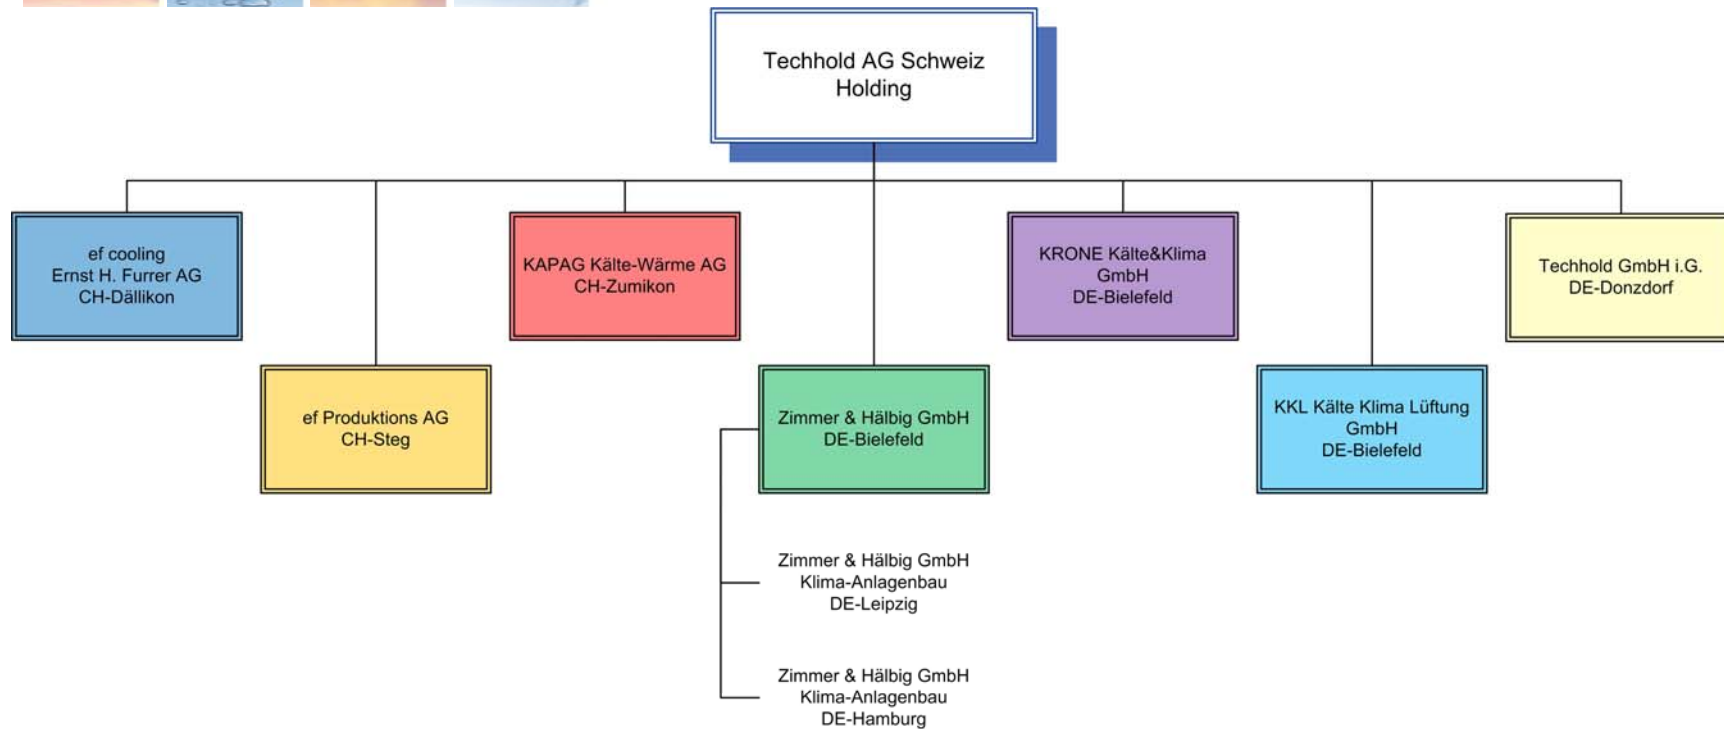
Techhold AG Schweiz
Holding

ef cooling
Ernst H. Furrer AG
CH-Dällikon

ef Produktions AG
CH-Steg

KAPAG Kälte-Wärme AG
CH-Zumikon

Zimmer & Hälbig GmbH
DE-Bielefeld

Zimmer & Hälbig GmbH
Klima-Anlagenbau
DE-Leipzig

Zimmer & Hälbig GmbH
Klima-Anlagenbau
DE-Hamburg

KRONE Kälte&Klima
GmbH
DE-Bielefeld

KKL Kälte Klima Lüftung
GmbH
DE-Bielefeld

Techhold GmbH i.G.
DE-Donzdorf